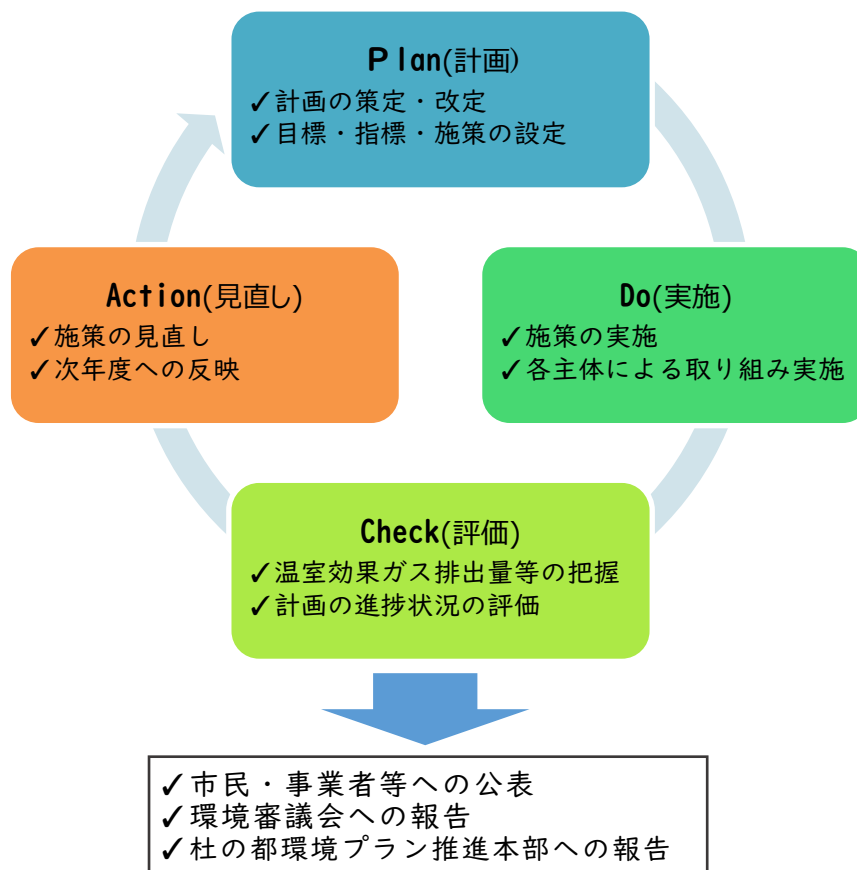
Ｐlan(計画)
✓計画の策定・改定
✓目標・指標・施策の設定

Action(見直し)
✓施策の見直し
✓次年度への反映

Do(実施)
✓施策の実施
✓各主体による取り組み実施

Check(評価)
✓温室効果ガス排出量等の把握
✓計画の進捗状況の評価

✓市民・事業者等への公表
✓環境審議会への報告
✓杜の都環境プラン推進本部への報告